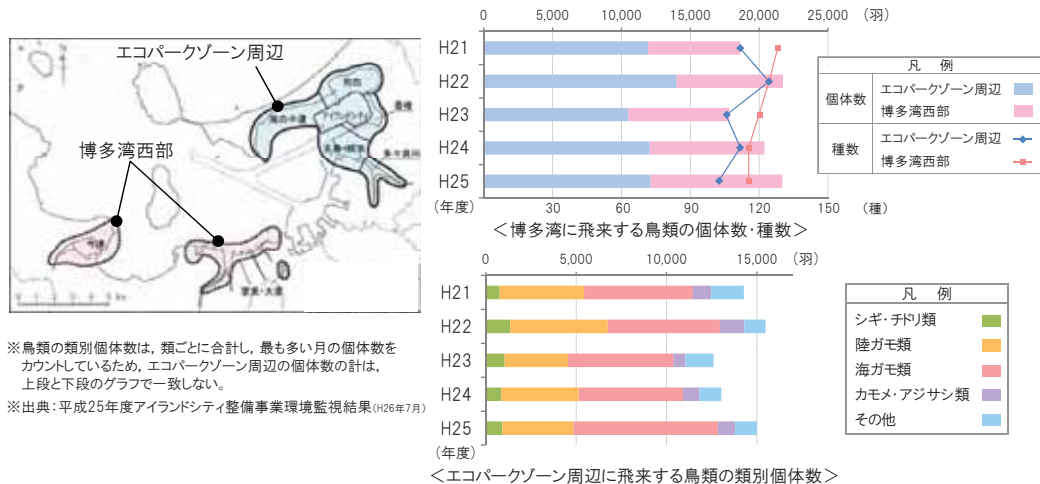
エコパークゾーン周辺

博多湾西部

0 5,000 10,000 15,000 20,000 25,000 (羽)

H21
H22
H23
H24
H25
(年度)

0 30 60 90 120 150 (種)

| 凡例 | | |
|---|---|---|
| 個体数 | エコパークゾーン周辺 | |
| | 博多湾西部 | |
| 種数 | エコパークゾーン周辺 | |
| | 博多湾西部 | |

<博多湾に飛来する鳥類の個体数・種数>

0 5,000 10,000 15,000 (羽)

H21
H22
H23
H24
H25
(年度)

| 凡例 | |
|---|---|
| シギ・チドリ類 | |
| 陸ガモ類 | |
| 海ガモ類 | |
| カモメ・アジサシ類 | |
| その他 | |

<エコパークゾーン周辺に飛来する鳥類の類別個体数>

※鳥類の類別個体数は，類ごとに合計し，最も多い月の個体数をカウントしているため，エコパークゾーン周辺の個体数の計は，上段と下段のグラフで一致しない。
※出典：平成25年度アイランドシティ整備事業環境監視結果(H26年7月)